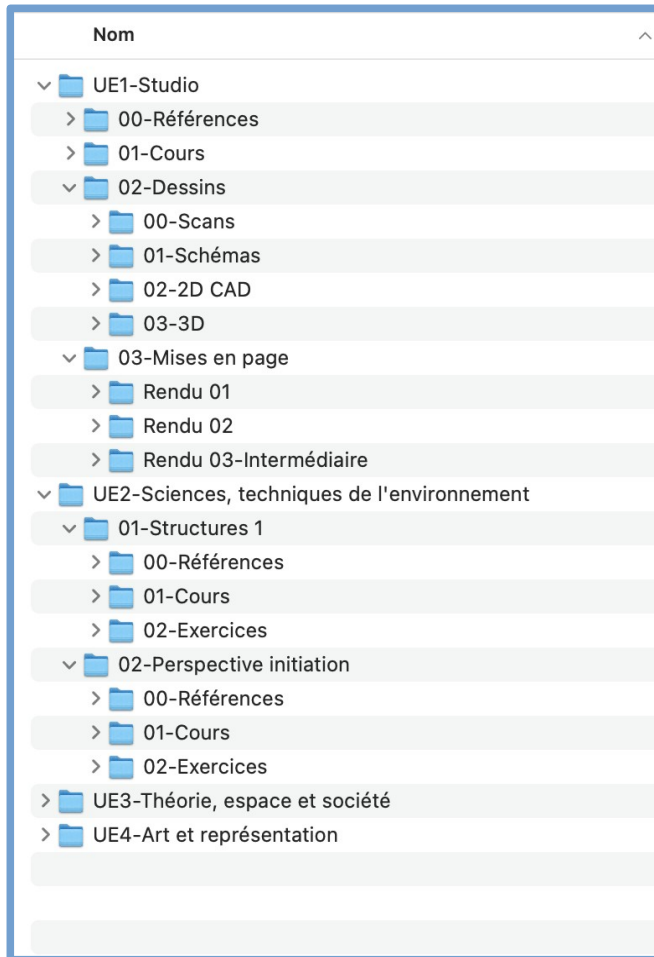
Nom

UE1-Studio
00-Références
01-Cours
02-Dessins
00-Scans
01-Schémas
02-2D CAD
03-3D
03-Mises en page
Rendu 01
Rendu 02
Rendu 03-Intermédiaire
UE2-Sciences, techniques de l'environnement
01-Structures 1
00-Références
01-Cours
02-Exercices
02-Perspective initiation
00-Références
01-Cours
02-Exercices
UE3-Théorie, espace et société
UE4-Art et représentation